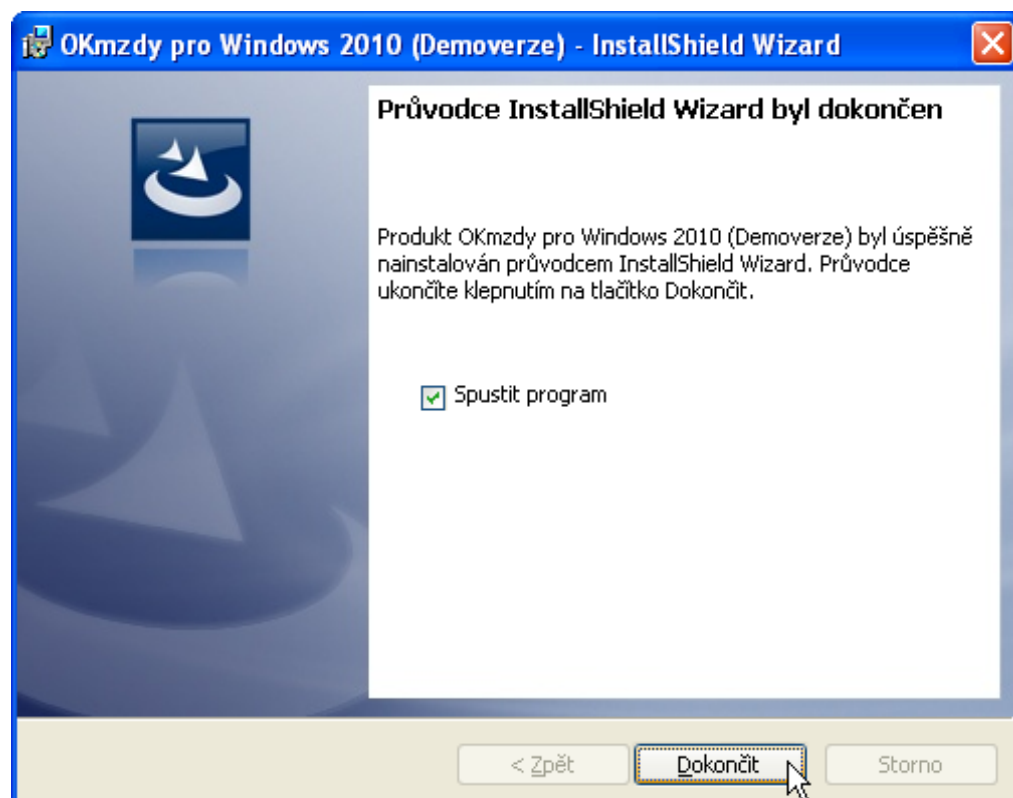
OKmzdy pro Windows 2010 (Demoverze) - InstallShield Wizard

Průvodce InstallShield Wizard byl dokončen

Produkt OKmzdy pro Windows 2010 (Demoverze) byl úspěšně nainstalován průvodcem InstallShield Wizard. Průvodce ukončíte klepnutím na tlačítko Dokončit.

Spustit program

< Zpět
Dokončit
Storno